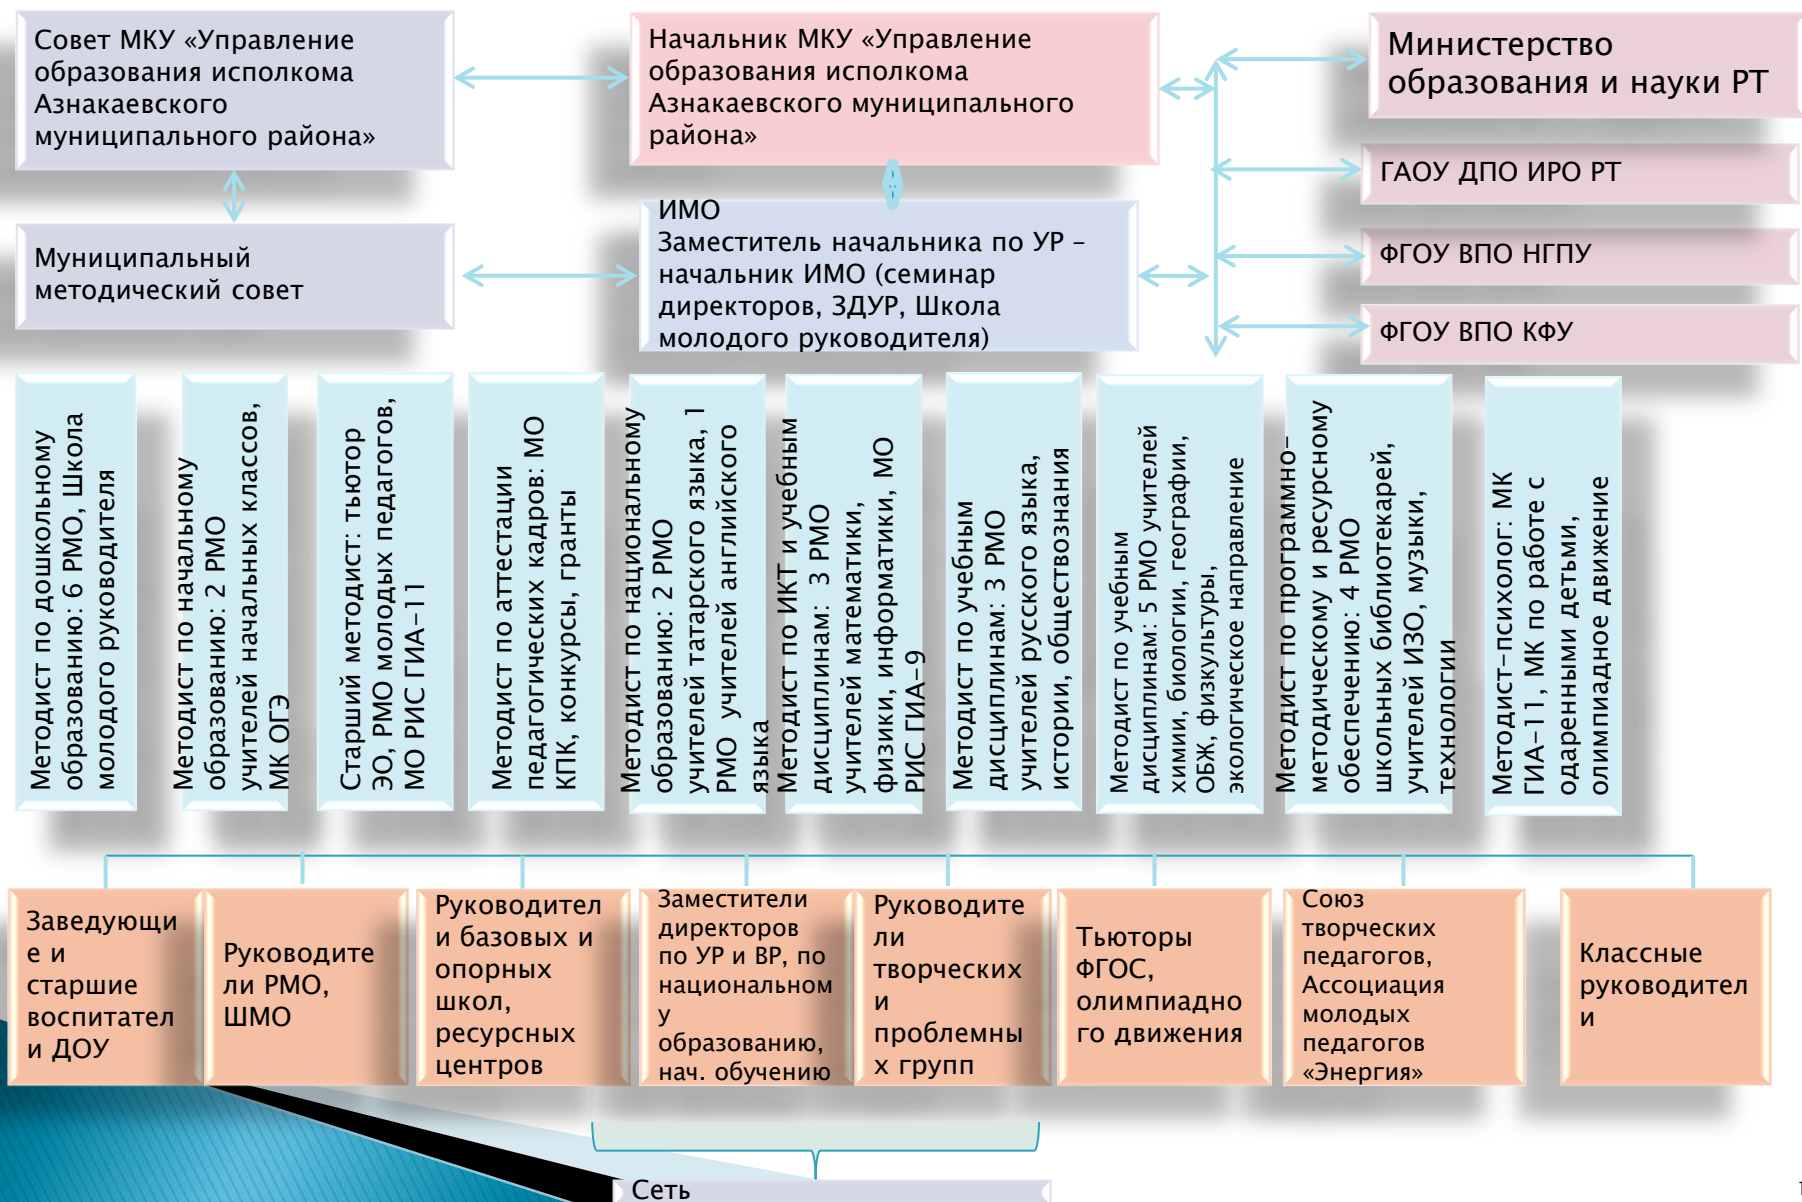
Совет МКУ «Управление образования исполкома Азнакаевского муниципального района»

Начальник МКУ «Управление образования исполкома Азнакаевского муниципального района»

Министерство образования и науки РТ

ГАОУ ДПО ИРО РТ

Муниципальный методический совет

ИМО
Заместитель начальника по УР – начальник ИМО (семинар директоров, ЗДУР, Школа молодого руководителя)

ФГОУ ВПО НГПУ

ФГОУ ВПО КФУ

Методист по дошкольному образованию: 6 РМО, Школа молодого руководителя

Методист по начальному образованию: 2 РМО учителей начальных классов, МК ОГЭ

Старший методист: тьютор ЭО, РМО молодых педагогов, МО РИС ГИА-11

Методист по аттестации педагогических кадров: МО КПК, конкурсы, гранты

Методист по национальному образованию: 2 РМО учителей татарского языка, 1 РМО учителей английского языка

Методист по ИКТ и учебным дисциплинам: 3 РМО учителей математики, физики, информатики, МО РИС ГИА-9

Методист по учебным дисциплинам: 3 РМО учителей русского языка, истории, обществознания

Методист по учебным дисциплинам: 5 РМО учителей химии, биологии, географии, ОБЖ, физкультуры, экологическое направление

Методист по программно-методическому и ресурсному обеспечению: 4 РМО школьных библиотекарей, учителей ИЗО, музыки, технологии

Методист-психолог: МК ГИА-11, МК по работе с одаренными детьми, олимпиадное движение

Заведующие и старшие воспитатели ДОУ

Руководители РМО, ШМО

Руководители базовых и опорных школ, ресурсных центров

Заместители директоров по УР и ВР, по национальному образованию, нач. обучению

Руководители творческих и проблемных групп

Тьюторы ФГОС, олимпиадного движения

Союз творческих педагогов, Ассоциация молодых педагогов «Энергия»

Классные руководители

Сеть